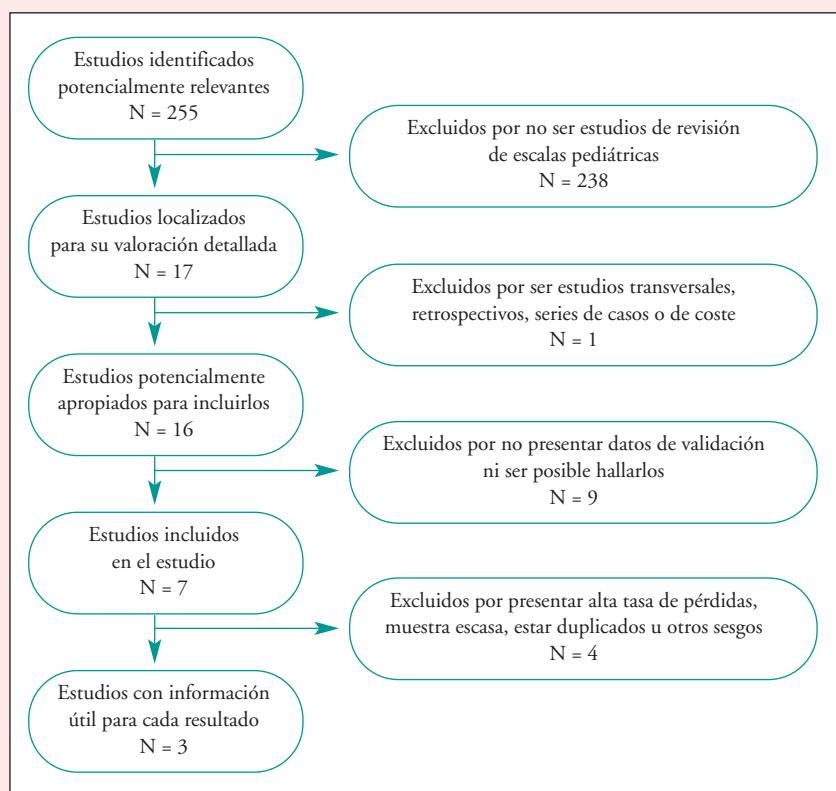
Estudios identificados potencialmente relevantes
N = 255

Excluidos por no ser estudios de revisión de escalas pediátricas
N = 238

Estudios localizados para su valoración detallada
N = 17

Excluidos por ser estudios transversales, retrospectivos, series de casos o de coste
N = 1

Estudios potencialmente apropiados para incluirlos
N = 16

Excluidos por no presentar datos de validación ni ser posible hallarlos
N = 9

Estudios incluidos en el estudio
N = 7

Excluidos por presentar alta tasa de pérdidas, muestra escasa, estar duplicados u otros sesgos
N = 4

Estudios con información útil para cada resultado
N = 3